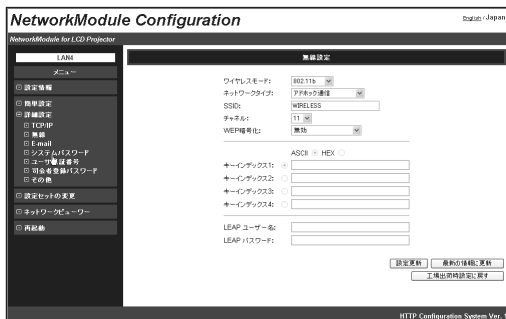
NetworkModule Configuration

English / Japan

NetworkModule for LCD Projector

LAN4

メニュー

設定情報

簡単設定

詳細設定

TCP/IP

無線

E-mail

システムパスワード

ユーザ認証番号

司会者登録パスワード

その他

設定セットの変更

ネットワークビューワー

再起動

無線設定

ワイヤレスモード: 802.11b

ネットワークタイプ: アドホック通信

SSID: WIRELESS

チャネル: 11

WEP暗号化: 無効

ASCII HEX

キーインデックス1:

キーインデックス2:

キーインデックス3:

キーインデックス4:

LEAP ユーザー名:

LEAP パスワード:

設定更新

最新の情報に更新

工場出荷時設定に戻す

HTTP Configuration System Ver. 1